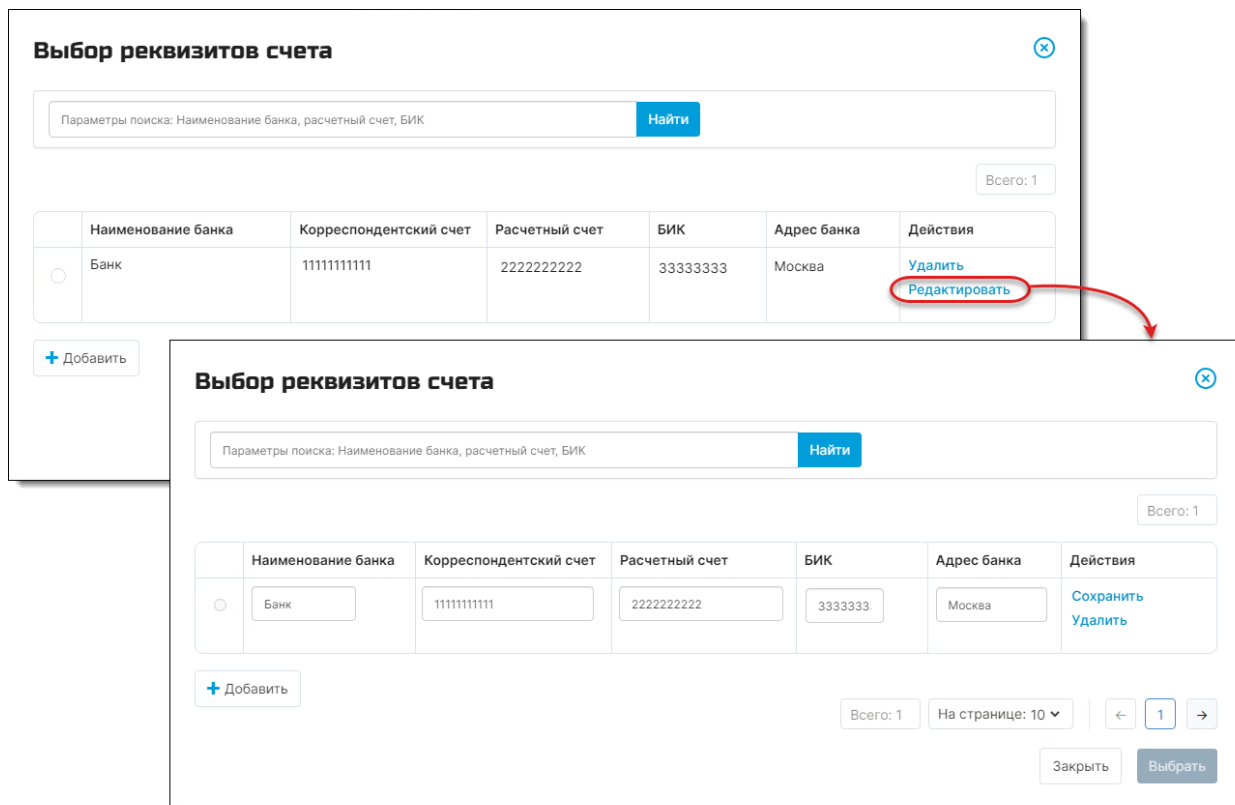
Выбор реквизитов счета

Параметры поиска: Наименование банка, расчетный счет, БИК
Найти

Всего: 1

| | Наименование банка | Корреспондентский счет | Расчетный счет | БИК | Адрес банка | Действия |
|---|---|---|---|---|---|---|
| | Банк | 11111111111 | 2222222222 | 33333333 | Москва | Удалить Редактировать |

+ Добавить

Выбор реквизитов счета

Параметры поиска: Наименование банка, расчетный счет, БИК
Найти

Всего: 1

| | Наименование банка | Корреспондентский счет | Расчетный счет | БИК | Адрес банка | Действия |
|---|---|---|---|---|---|---|
| | Банк | 11111111111 | 2222222222 | 3333333 | Москва | Сохранить Удалить |

+ Добавить

Всего: 1
На странице: 10
←
1
→

Закрыть
Выбрать